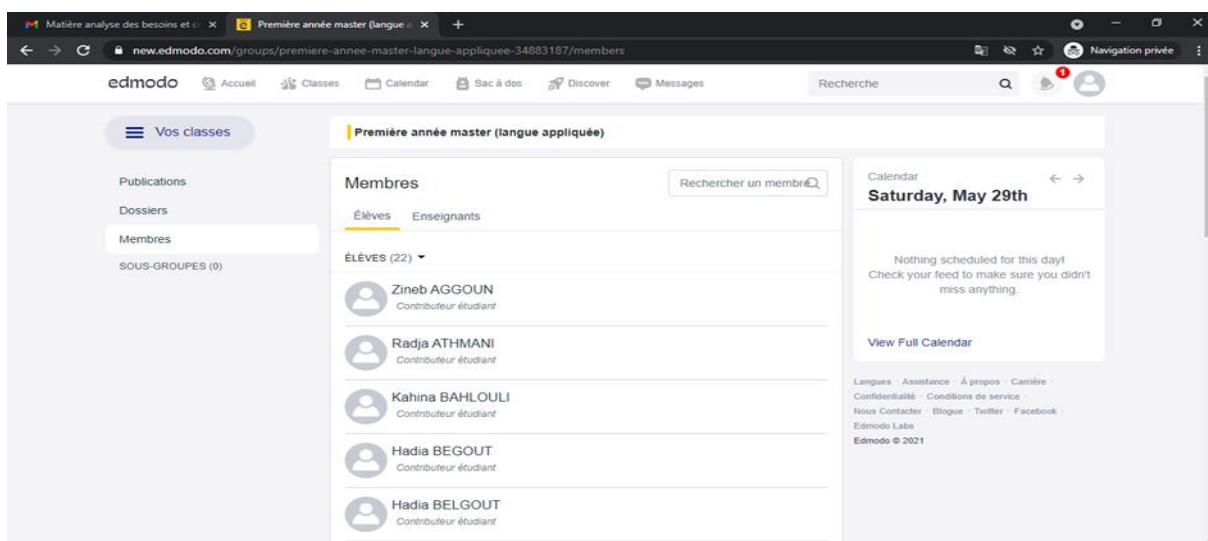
Matière analyse des besoins et c × Première année master (langue a ×

new.edmodo.com/groups/premiere-annee-master-langue-appliquee-34883187/members

Navigation privée

edmodo Accueil Classes Calendar Sac à dos Discover Messages Recherche

1

Vos classes

Première année master (langue appliquée)

Publications

Dossiers

Membres

SOUS-GROUPES (0)

Membres

Rechercher un membre

Élèves Enseignants

ÉLÈVES (22)

Zineb AGGOUN
Contributeur étudiant

Radja ATHMANI
Contributeur étudiant

Kahina BAHLOULI
Contributeur étudiant

Hadia BEGOUT
Contributeur étudiant

Hadia BELGOUT
Contributeur étudiant

Calendar

Saturday, May 29th

Nothing scheduled for this day! Check your feed to make sure you didn't miss anything.

View Full Calendar

Langues · Assistance · À propos · Carrière · Confidentialité · Conditions de service · Nous Contacter · Blogue · Twitter · Facebook · Edmodo Labs

Edmodo © 2021